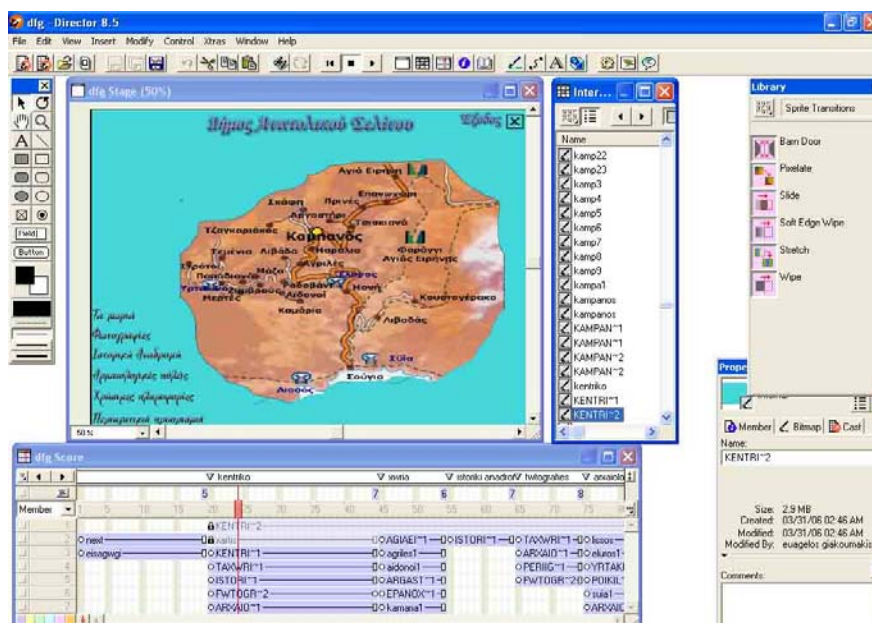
dfg - Director 8.5

File Edit View Insert Modify Control Xtras Window Help

dfg Stage (50%)

Δήμος Ανατολικού Σελίνου

Έξοδος

Αγιά Ειρήνη
Επανωχώρι
Πρινές
Σκάφη
Αργαστήρι
Τεμένια
Καμπανός
Τζανιακιανά
Λιβάδα
Φαράγγι Αγιάς Ειρήνης
Μάζα
Ροδοβάνι
Λιβάδας
Σούγια
Κουστογέρακο
Καμάρια
Λισσός

Τα χωριά
Φωτογραφίες
Ιστορική Αναδρομή
Αρχαιολογικές πόλεις
Χρήσιμες πληροφορίες
Περιηγητικό πρόγραμμα

50%

Inter...

Name
kamp22
kamp23
kamp3
kamp4
kamp5
kamp6
kamp7
kamp8
kamp9
kampa1
kampanos
kampanos
KAMPAN~1
KAMPAN~1
KAMPAN~2
KAMPAN~2
kentriko
KENTRI~1
KENTRI~2

Library
Sprite Transitions
Barn Door
Pixelate
Slide
Soft Edge Wipe
Stretch
Wipe

Field
Button

dfg Score

kentriko
xwria
istoriki anadrom
fwtografies
arxaiolo

Member
KENTRI~2
next
eisagwgi
KENTRI~1
TAXWRI~1
ISTORI~1
FWTOGR~2
ARXAIO~1
AGIAEI~1
agriles1
aidono1
ARGAST~1
EPANOX~1
kamaria1
ISTORI~1
TAXWRI~1
ARXAIO~1
PERIIG~1
FWTOGR~2
lissos
eluros1
YRTAKI
POIKIL
suia1
ARXAIO

Prope
Member Bitmap Cast
Name:
KENTRI~2
Size: 2.9 MB
Created: 03/31/06 02:46 AM
Modified: 03/31/06 02:46 AM
Modified By: euagelos giakoumakis
Comments: